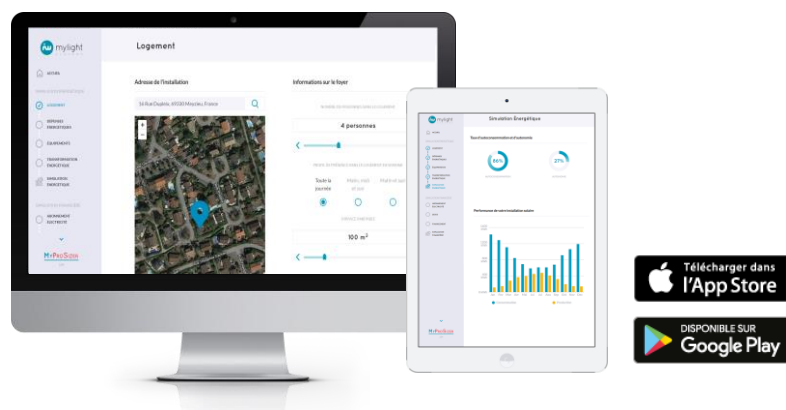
mylight

Logement

ACCUEIL

LOGEMENT

DÉPENSES ÉNERGÉTIQUES

ÉQUIPEMENTS

TRANSFORMATION ÉNERGÉTIQUE

SIMULATION ÉNERGÉTIQUE

ABONNEMENT ÉLECTRICITÉ

MyPrecision

Adresse de l'installation

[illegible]

Informations sur le foyer

4 personnes

Toute la journée

Matin, midi et soir

Matin et soir

100 m²

mylight

Simulation Énergétique

86%

27%

Performances de votre installation solaire

Télécharger dans l'App Store

DISPONIBLE SUR Google Play